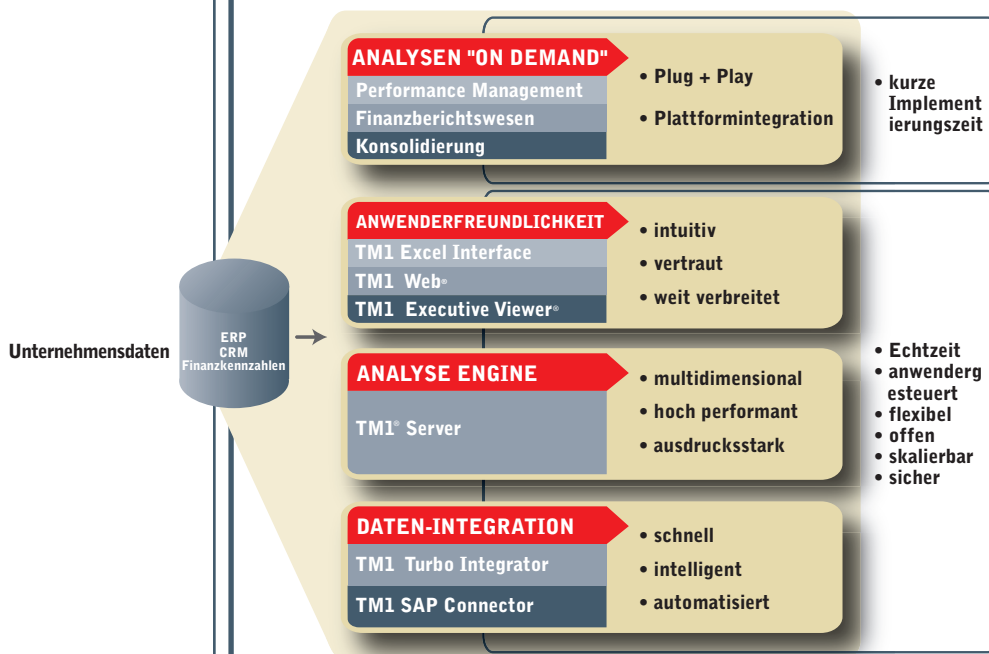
Unternehmensdaten

ERP
CRM
Finanzkennzahlen

ANALYSEN "ON DEMAND"
Performance Management
Finanzberichtswesen
Konsolidierung

• Plug + Play
• Plattformintegration

• kurze Implementierungszeit

ANWENDERFREUNDLICHKEIT
TM1 Excel Interface
TM1 Web®
TM1 Executive Viewer®

• intuitiv
• vertraut
• weit verbreitet

ANALYSE ENGINE
TM1® Server

• multidimensional
• hoch performant
• ausdrucksstark

• Echtzeit
• anwendergesteuert
• flexibel
• offen
• skalierbar
• sicher

DATEN-INTEGRATION
TM1 Turbo Integrator
TM1 SAP Connector

• schnell
• intelligent
• automatisiert